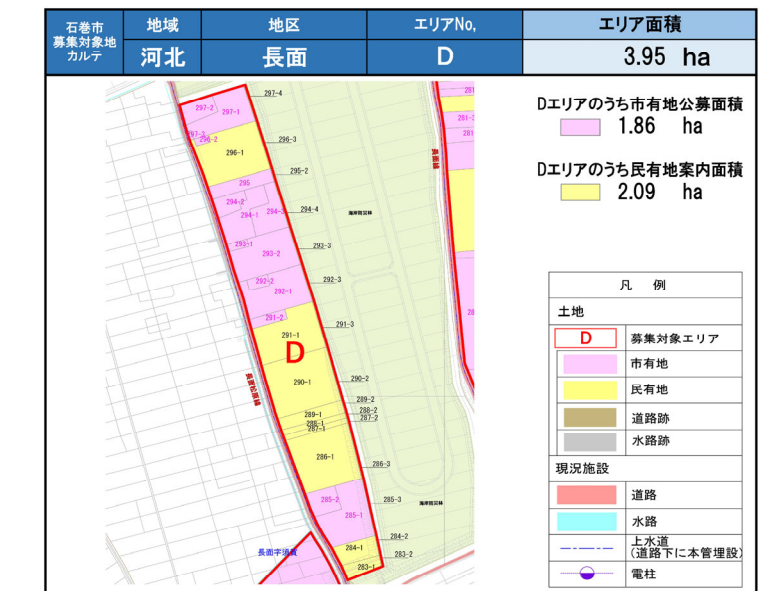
| 石巻市 募集対象地 カルテ | 地域 | 地区 | エリアNo, | エリア面積 |
|---|---|---|---|---|
| | 河北 | 長面 | D | 3.95 ha |

297-4
297-2
297-1
297-3
296-2
296-3
296-1
295-2
295
294-2
294-3
294-4
294-1
293-1
292-3
293-2
292-2
292-3
292-1
291-2
291-3
291-1
D
290-2
290-1
289-2
288-2
289-1
287-2
286-1
287-1
286-3
286-1
285-2
285-3
285-1
284-2
284-1
283-2
283-1
長面宇須賀
281-2

Dエリアのうち市有地公募面積
1.86 ha

Dエリアのうち民有地案内面積
2.09 ha

凡 例
土地
D 募集対象エリア
市有地
民有地
道路跡
水路跡
現況施設
道路
水路
上水道 (道路下に本管埋設)
電柱